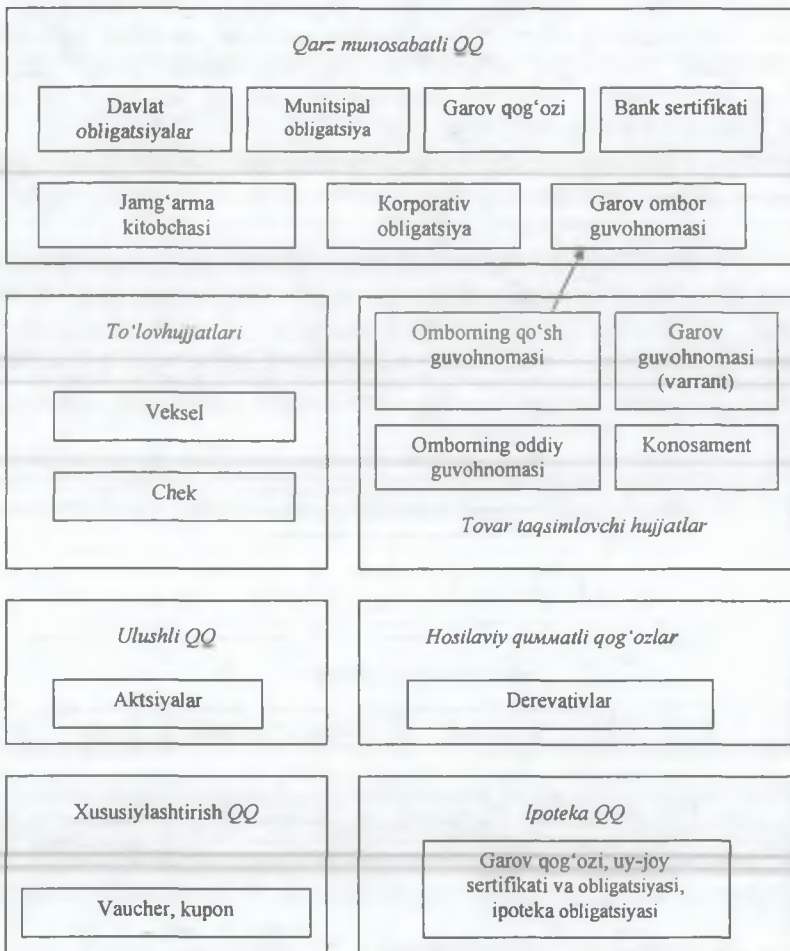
Qarz munosabatli QQ

Davlat obligatsiyalar

Munitsipal obligatsiya

Garov qog'ozi

Bank sertifikati

Jamg'arma kitobchasi

Korporativ obligatsiya

Garov ombor guvohnomasi

To'lovhujjatlari

Veksel

Chek

Omborning qo'sh guvohnomasi

Garov guvohnomasi (varrant)

Omborning oddiy guvohnomasi

Konosament

Tovar taqsimlovchi hujjatlar

Ulushli QQ

Aktsiyalar

Hosilaviy qummatli qog'ozlar

Derevativlar

Xususiylashtirish QQ

Vaucher, kupon

Ipoteka QQ

Garov qog'ozi, uy-joy sertifikati va obligatsiyasi, ipoteka obligatsiyasi